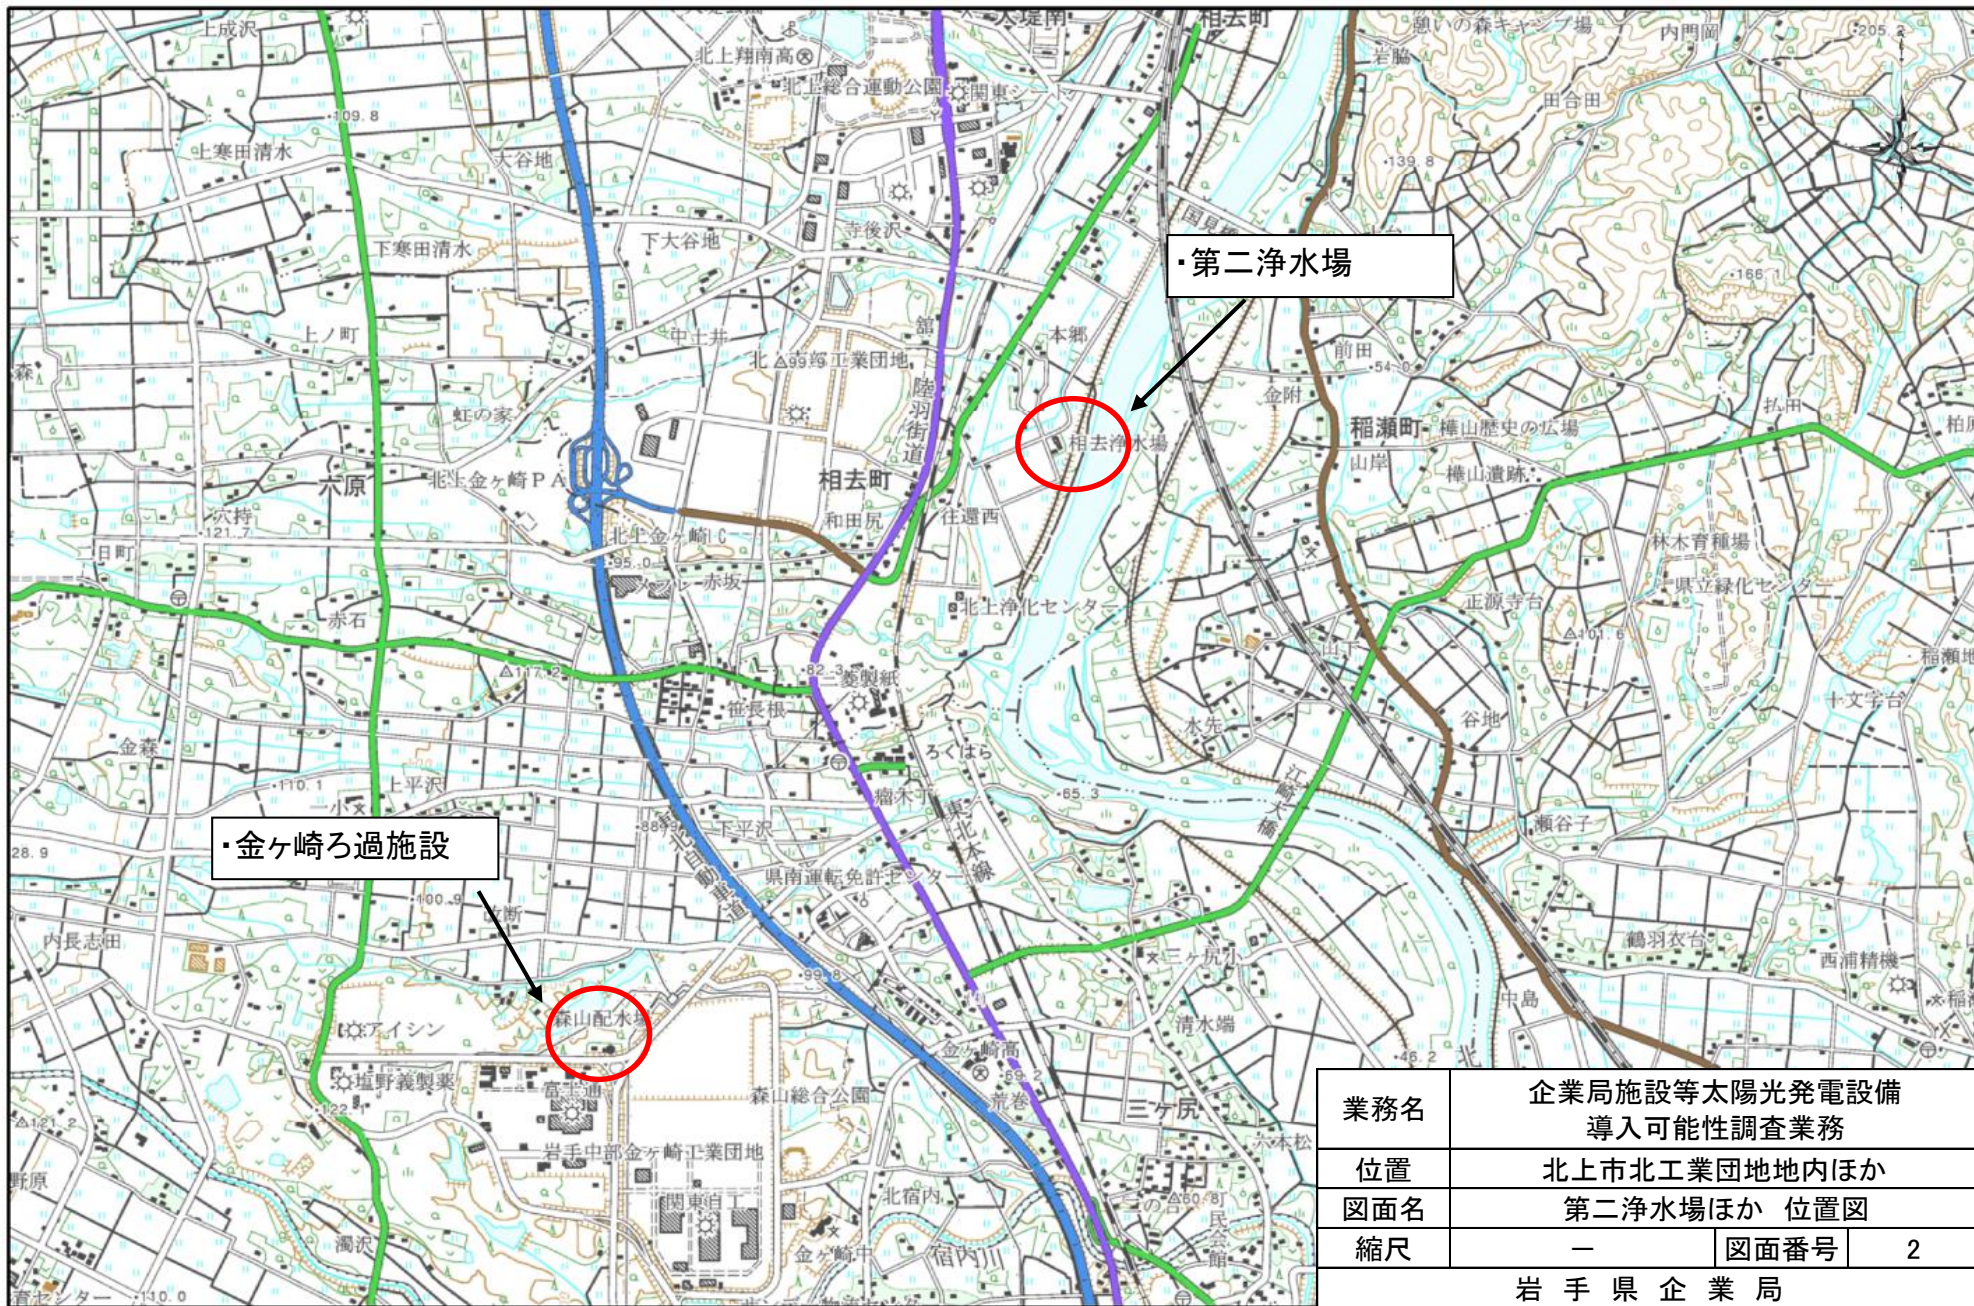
・第二浄水場

・金ケ崎ろ過施設

上成沢
北上翔南高
北上総合運動公園
関東シード
大堤南
相去町
憩いの森キャンプ場
内門岡
岩脇
田谷田
109.8
上寒田清水
大谷地
139.8
下寒田清水
下大谷地
寺後沢
国見
166
中上井
本郷
上ノ町
北上工業団地
陸羽街道
前田
金附
森
虹の家
相去浄水場
稲瀬町
樺山歴史の広場
払田
柏原
六原
北上金ケ崎PA
相去町
山岸
樺山遺跡
穴持
121.7
和田尻
住還西
北上金ケ崎IC
林木育種場
日町
95.0
赤坂
北上浄化センター
正源寺台
県立緑化センター
赤石
117.2
82.3
三菱製紙
401.6
稲瀬町
笹長根
十文字台
木先
谷地
金森
110.1
上平沢
ろくはら
65.3
瘤木
東北本線
江釣子大橋
瀬谷子
28.9
89
下平沢
100.9
北新
県南運転免許センター
鶴羽衣台
内長志田
99.8
三ケ尻
西浦精機
中島
アイシン
森山配水場
清水端
塩野義製薬
金ケ崎高
69.2
46.2
122
富士通
森山総合公園
荒巻
三ケ尻
六本松
岩手中部金ケ崎工業団地
北宿内
宿内川
関東自工
金ケ崎中
濁沢
110.0

| 業務名 | 企業局施設等太陽光発電設備導入可能性調査業務 | | |
|---|---|---|---|
| 位置 | 北上市北工業団地地内ほか | | |
| 図面名 | 第二浄水場ほか　位置図 | | |
| 縮尺 | ― | 図面番号 | 2 |

岩手県企業局